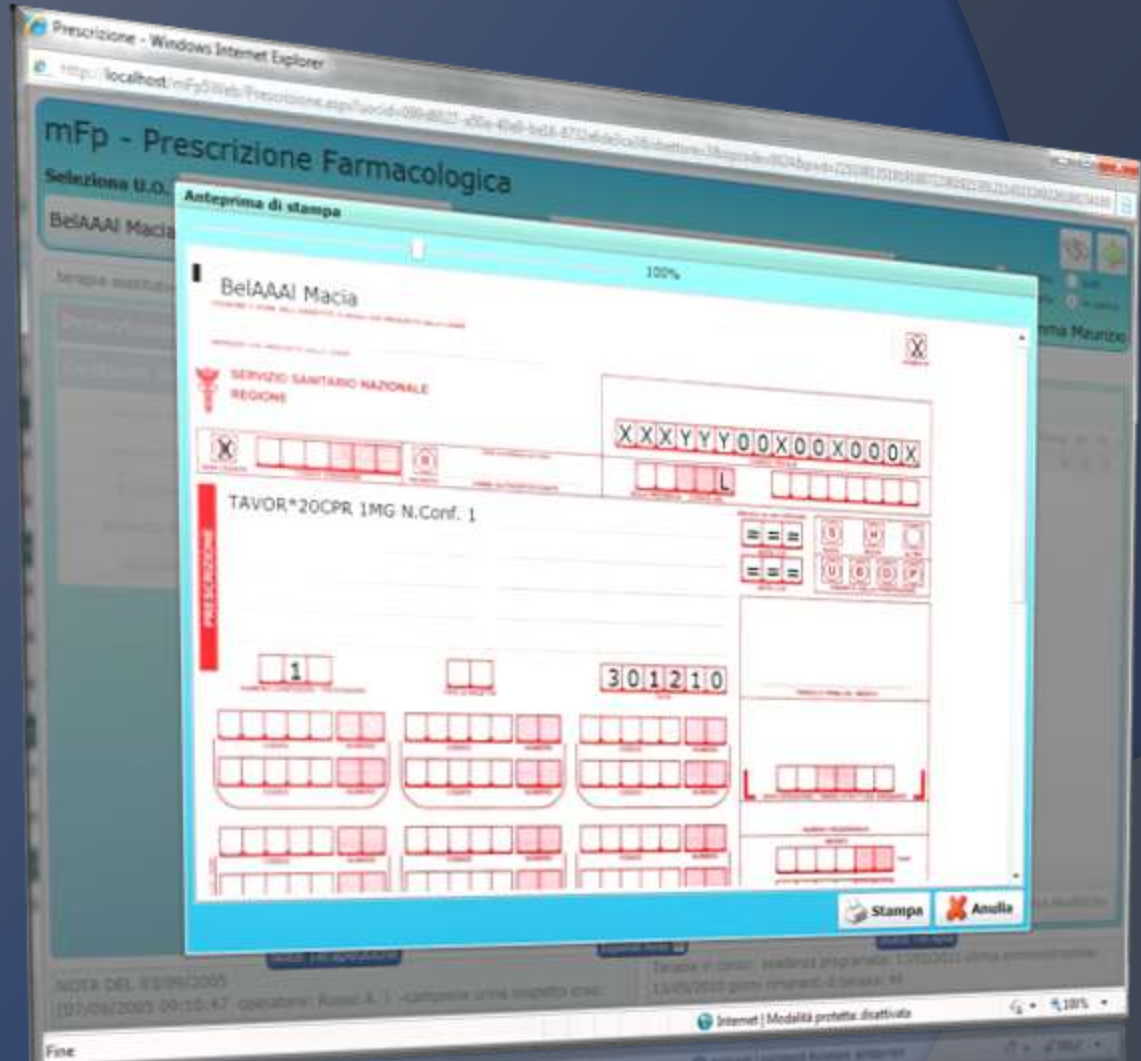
Prescrizione - Windows Internet Explorer

https://localhost/mFpWeb/Prescrizione.aspx?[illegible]

mFp - Prescrizione Farmacologica

Seleziona U.O.

BelAAAI Macia

Anteprima di stampa

100%

BelAAAI Macia

X

SERVIZIO SANITARIO NAZIONALE
REGIONE

X

XXXYYY00X00X000X

L

PRESCRIZIONE

TAVOR*20CPR 1MG N.Conf. 1

===

===

S H

U B D P

1

301210

Stampa

Annulla

NOTA DEL 03/06/2005
[07/06/2005 09:10:47 operatore: Russo A. ] -campione urine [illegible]

Terapia in corso: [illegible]

Internet | Modalità protetta: disattivata

100%

Fine